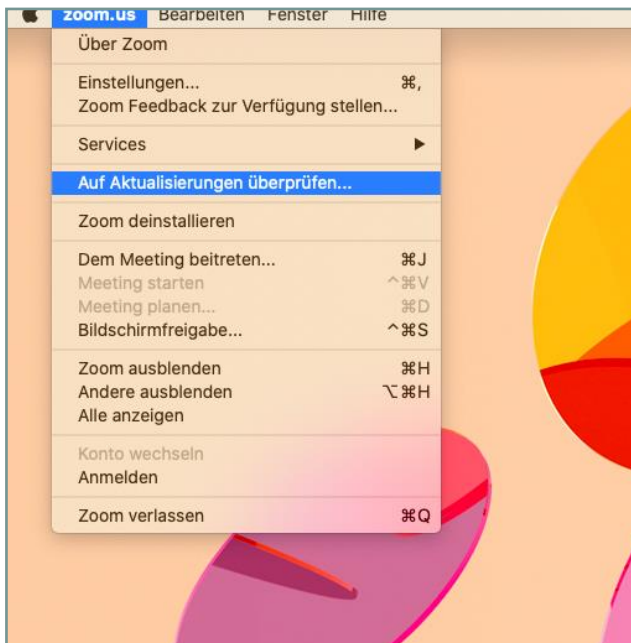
zoom.us Bearbeiten Fenster Hilfe

Über Zoom

Einstellungen... ⌘,
Zoom Feedback zur Verfügung stellen...

Services ▶

Auf Aktualisierungen überprüfen...

Zoom deinstallieren

Dem Meeting beitreten... ⌘J
Meeting starten ^⌘V
Meeting planen... ⌘D
Bildschirmfreigabe... ^⌘S

Zoom ausblenden ⌘H
Andere ausblenden ⌥⌘H
Alle anzeigen

Konto wechseln
Anmelden

Zoom verlassen ⌘Q